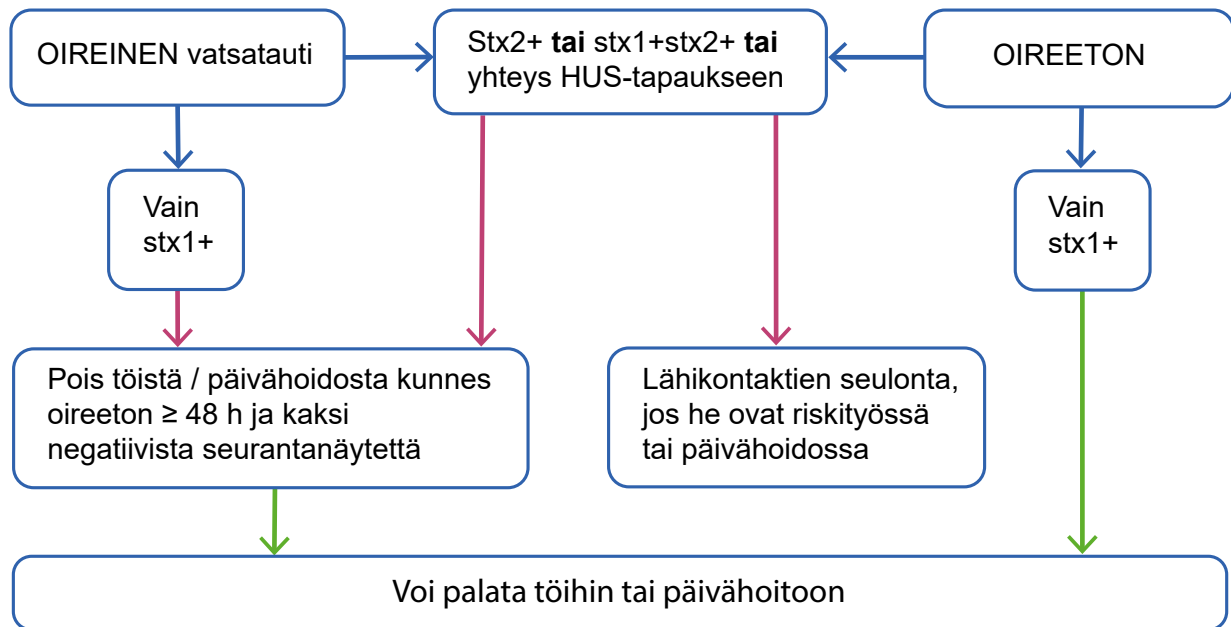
OIREINEN vatsatauti

Stx2+ **tai** stx1+stx2+ **tai** yhteys HUS-tapaukseen

OIREETON

Vain stx1+

Vain stx1+

Pois töistä / päivähoidosta kunnes oireeton ≥ 48 h ja kaksi negatiivista seurantanäytettä

Lähikontaktien seulonta, jos he ovat riskityössä tai päivähoidossa

Voi palata töihin tai päivähoitoon